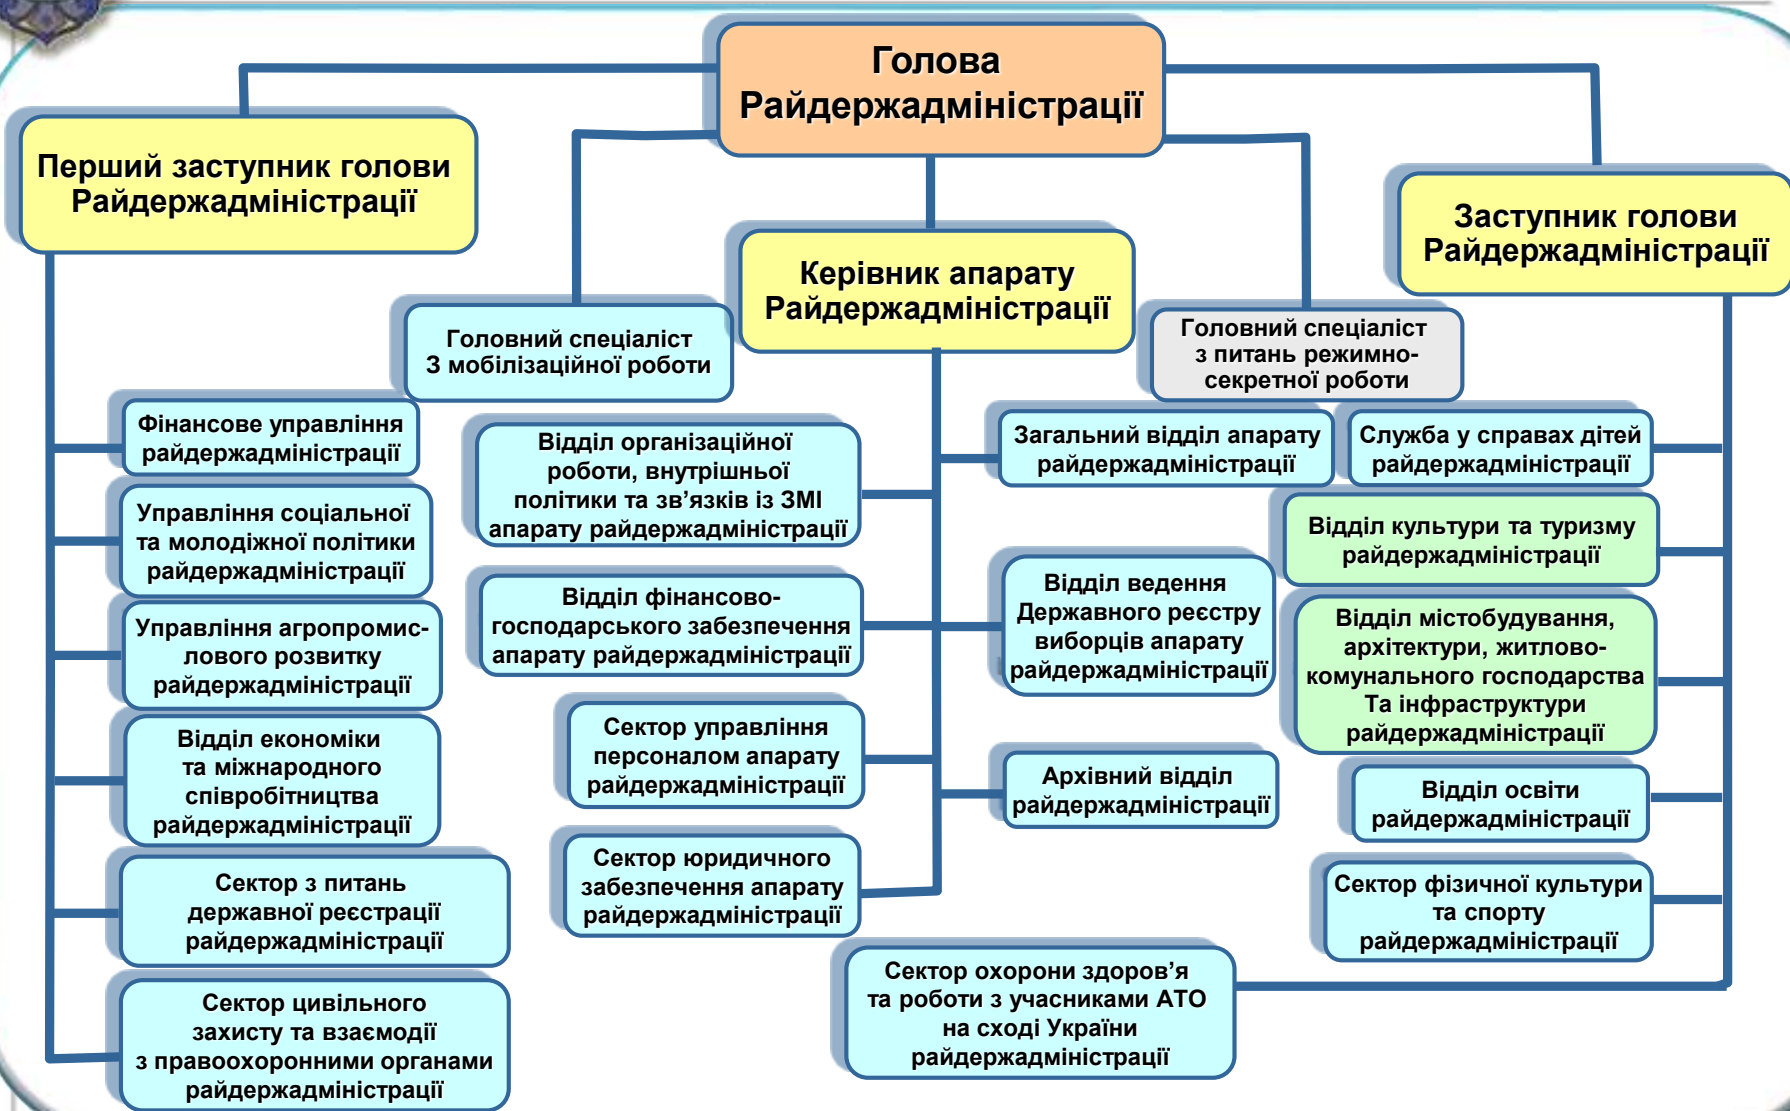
Голова Райдержадміністрації

Перший заступник голови Райдержадміністрації

Керівник апарату Райдержадміністрації

Заступник голови Райдержадміністрації

Головний спеціаліст З мобілізаційної роботи

Головний спеціаліст з питань режимно-секретної роботи

Фінансове управління райдержадміністрації

Управління соціальної та молодіжної політики райдержадміністрації

Управління агропромислового розвитку райдержадміністрації

Відділ економіки та міжнародного співробітництва райдержадміністрації

Сектор з питань державної реєстрації райдержадміністрації

Сектор цивільного захисту та взаємодії з правоохоронними органами райдержадміністрації

Відділ організаційної роботи, внутрішньої політики та зв'язків із ЗМІ апарату райдержадміністрації

Відділ фінансово-господарського забезпечення апарату райдержадміністрації

Сектор управління персоналом апарату райдержадміністрації

Сектор юридичного забезпечення апарату райдержадміністрації

Загальний відділ апарату райдержадміністрації

Відділ ведення Державного реєстру виборців апарату райдержадміністрації

Архівний відділ райдержадміністрації

Сектор охорони здоров'я та роботи з учасниками АТО на сході України райдержадміністрації

Служба у справах дітей райдержадміністрації

Відділ культури та туризму райдержадміністрації

Відділ містобудування, архітектури, житлово-комунального господарства Та інфраструктури райдержадміністрації

Відділ освіти райдержадміністрації

Сектор фізичної культури та спорту райдержадміністрації